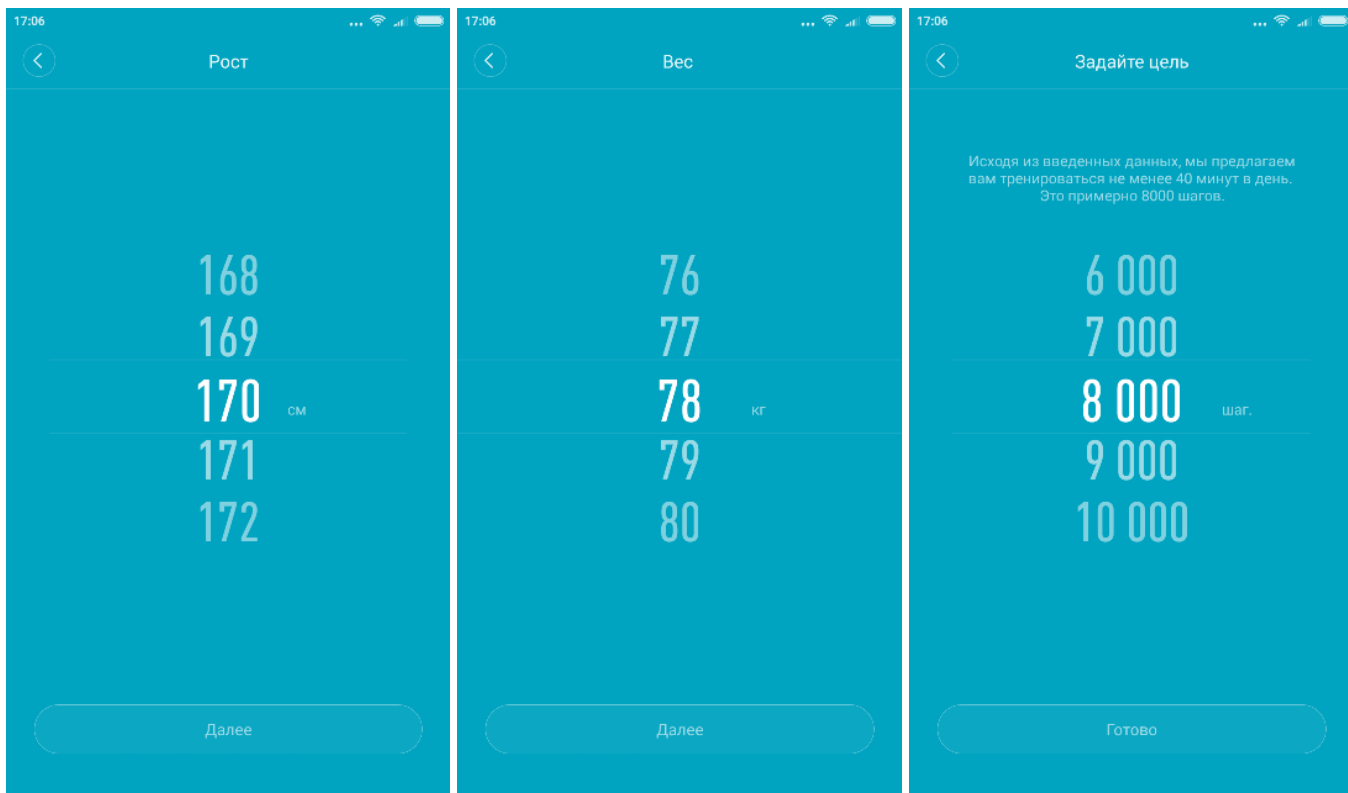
17:06

Рост

168
169
170 см
171
172

Далее

17:06

Вес

76
77
78 кг
79
80

Далее

17:06

Задайте цель

Исходя из введенных данных, мы предлагаем вам тренироваться не менее 40 минут в день. Это примерно 8000 шагов.

6 000
7 000
8 000 шаг.
9 000
10 000

Готово